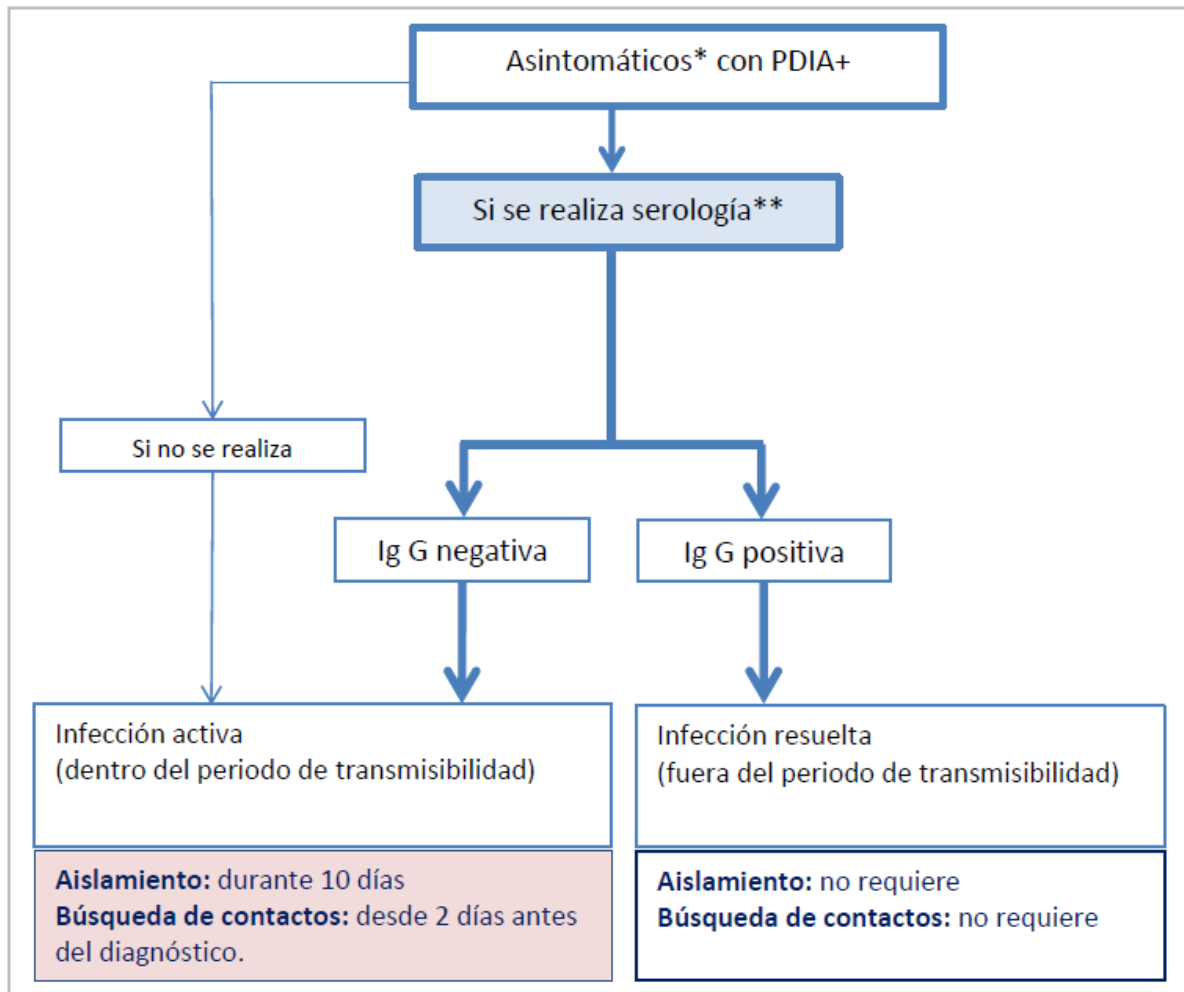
Asintomáticos* con PDIA+

Si se realiza serología**

Si no se realiza

Ig G negativa

Ig G positiva

Infección activa
(dentro del periodo de transmisibilidad)

Infección resuelta
(fuera del periodo de transmisibilidad)

**Aislamiento:** durante 10 días
**Búsqueda de contactos:** desde 2 días antes del diagnóstico.

**Aislamiento:** no requiere
**Búsqueda de contactos:** no requiere